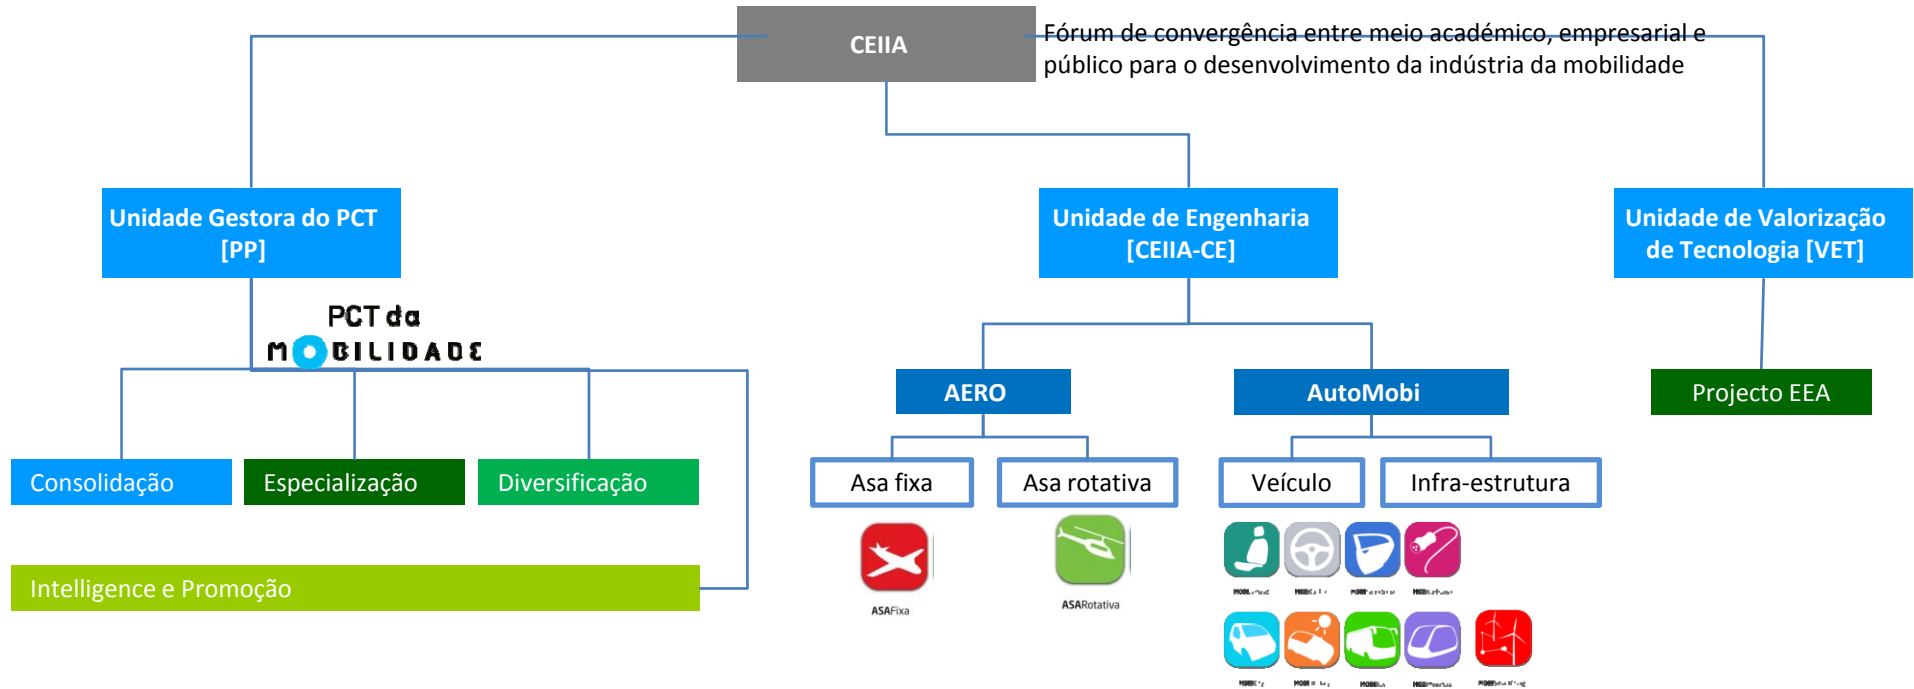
CEIIA

Fórum de convergência entre meio académico, empresarial e público para o desenvolvimento da indústria da mobilidade

Unidade Gestora do PCT [PP]

Unidade de Engenharia [CEIIA-CE]

Unidade de Valorização de Tecnologia [VET]

PCT da MOBILIDADE

AERO

AutoMobi

Projecto EEA

Consolidação

Especialização

Diversificação

Asa fixa

Asa rotativa

Veículo

Infra-estrutura

ASAFixa

ASARotativa

Intelligence e Promoção

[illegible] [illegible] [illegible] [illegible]

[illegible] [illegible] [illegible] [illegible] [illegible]